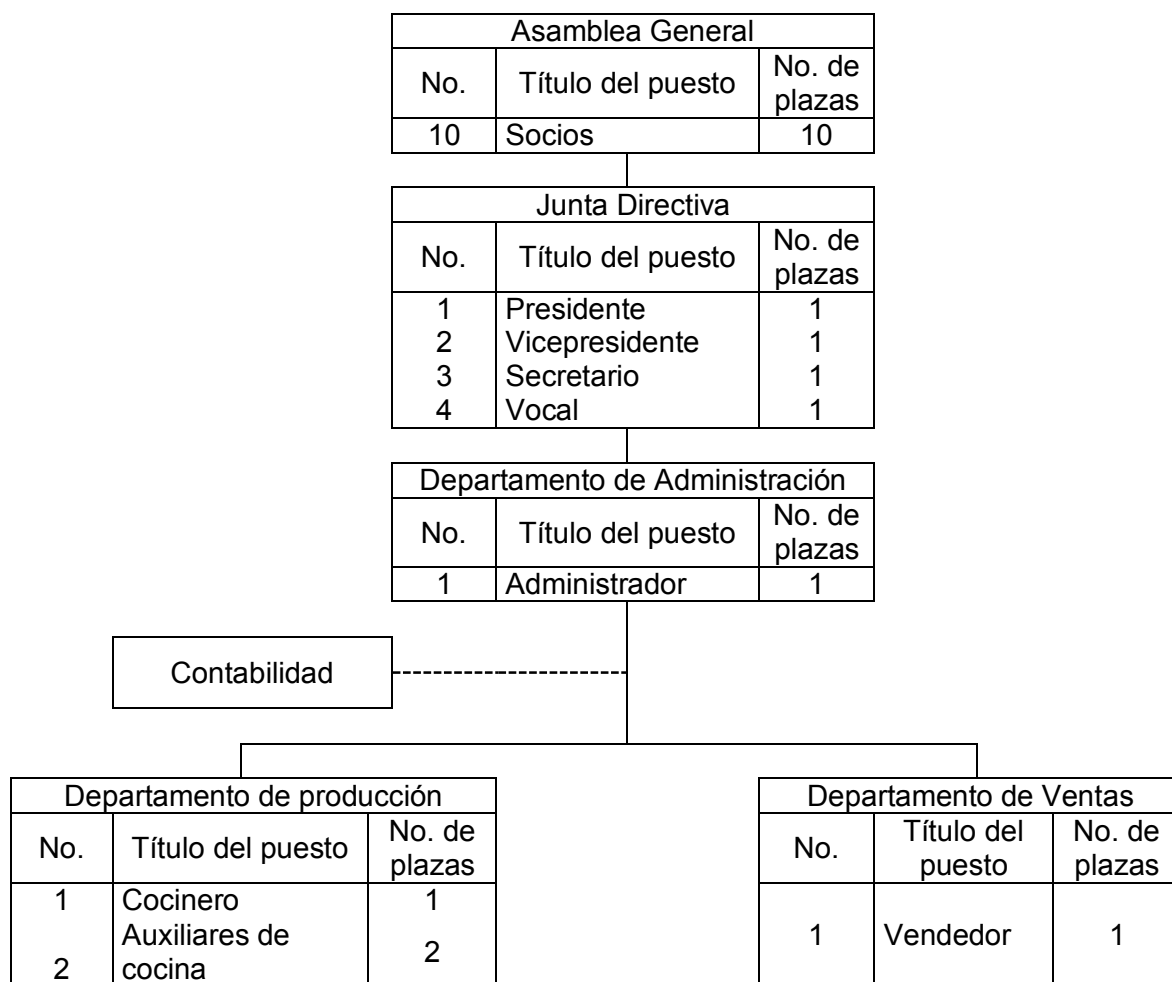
Asamblea General

| No. | Título del puesto | No. de plazas |
|---|---|---|
| 10 | Socios | 10 |

Junta Directiva

| No. | Título del puesto | No. de plazas |
|---|---|---|
| 1 | Presidente | 1 |
| 2 | Vicepresidente | 1 |
| 3 | Secretario | 1 |
| 4 | Vocal | 1 |

Departamento de Administración

| No. | Título del puesto | No. de plazas |
|---|---|---|
| 1 | Administrador | 1 |

Contabilidad

Departamento de producción

| No. | Título del puesto | No. de plazas |
|---|---|---|
| 1 | Cocinero | 1 |
| 2 | Auxiliares de cocina | 2 |

Departamento de Ventas

| No. | Título del puesto | No. de plazas |
|---|---|---|
| 1 | Vendedor | 1 |